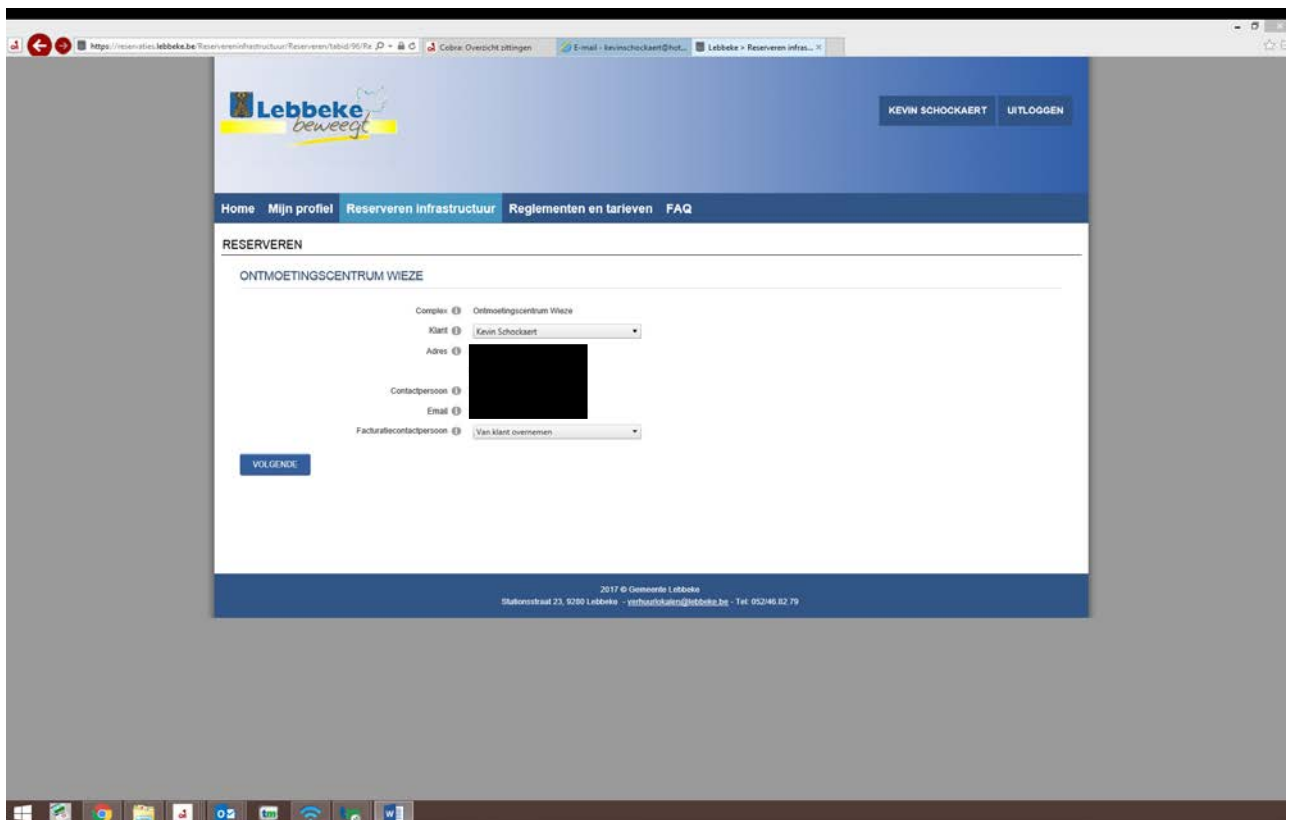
https://reservaties.lebbeke.be/Reserveren/infrastructuur/Reserveren/tabid/96/Re
Cobra: Overzicht zittingen
E-mail - kevinschockaert@hot...
Lebbeke > Reserveren infras...

Lebbeke beweegt

KEVIN SCHOCKAERT
UITLOGGEN

Home Mijn profiel Reserveren infrastructuur Reglementen en tarieven FAQ

RESERVEREN

ONTMOETINGSCENTRUM WIEZE

Complex Ontmoetingscentrum Wieze
Klant Kevin Schockaert
Adres
Contactpersoon
Email
Facturatiecontactpersoon Van klant overnemen

VOLGENDE

2017 © Gemeente Lebbeke
Stationsstraat 23, 9280 Lebbeke - verhuurlokalen@lebbeke.be - Tel: 052/46.82.79